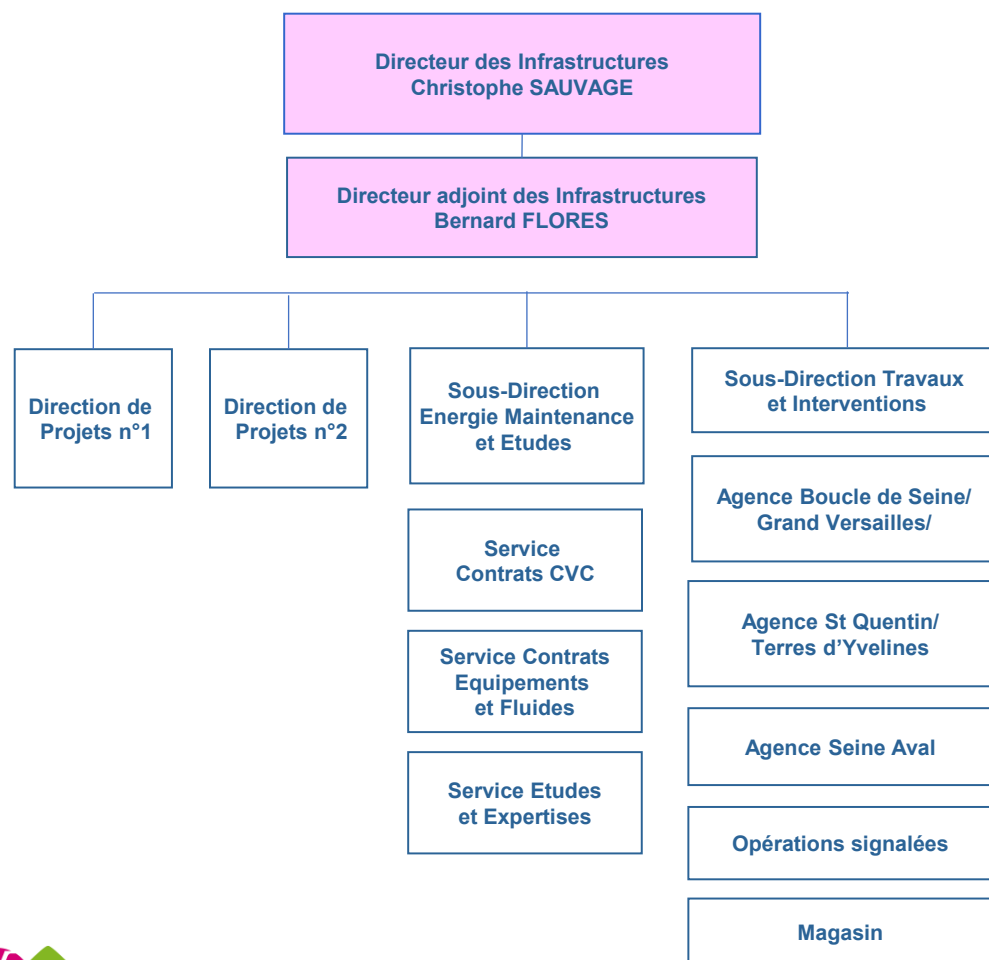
Directeur des Infrastructures
Christophe SAUVAGE

Directeur adjoint des Infrastructures
Bernard FLORES

Direction de Projets n°1

Direction de Projets n°2

Sous-Direction Energie Maintenance et Etudes

Service Contrats CVC

Service Contrats Equipements et Fluides

Service Etudes et Expertises

Sous-Direction Travaux et Interventions

Agence Boucle de Seine/ Grand Versailles/

Agence St Quentin/ Terres d'Yvelines

Agence Seine Aval

Opérations signalées

Magasin